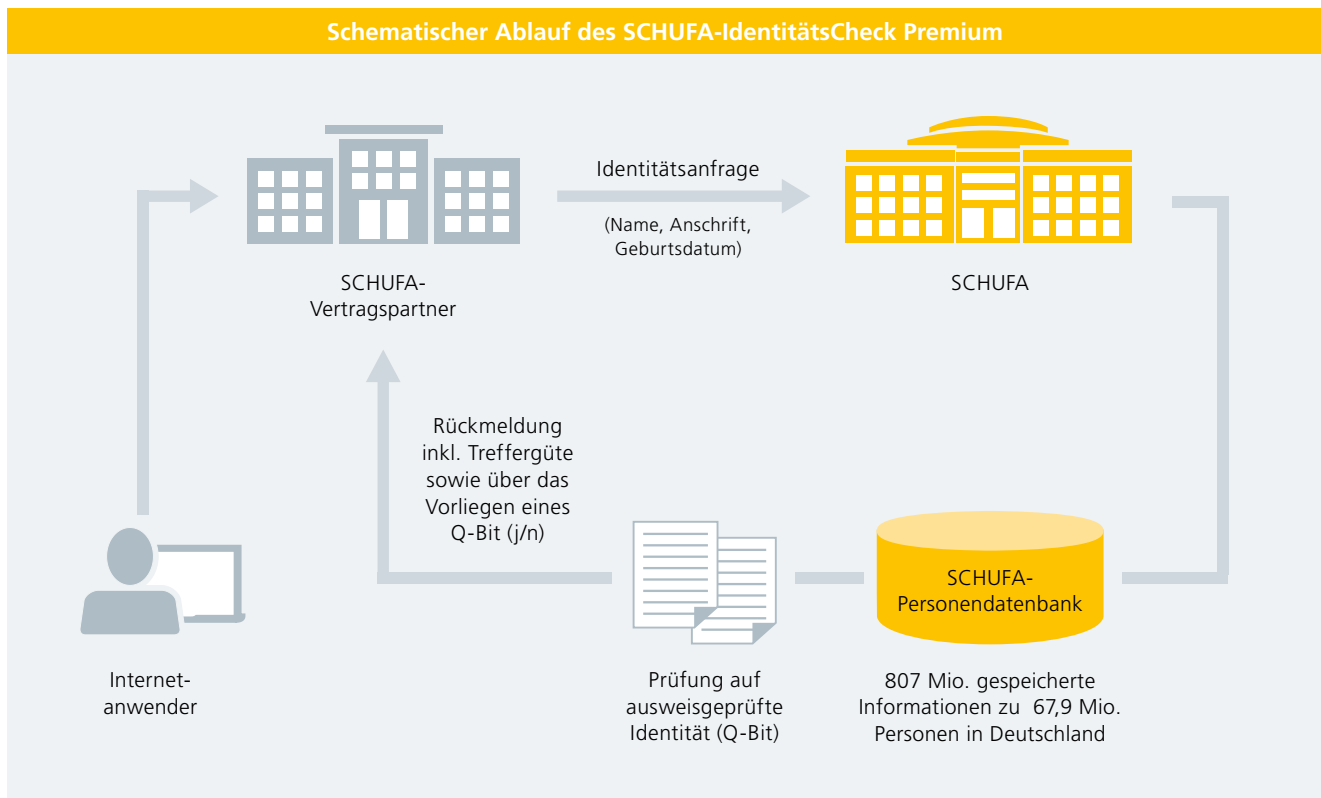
Schematischer Ablauf des SCHUFA-IdentitätsCheck Premium

Identitätsanfrage

(Name, Anschrift, Geburtsdatum)

SCHUFA-Vertragspartner

SCHUFA

Rückmeldung inkl. Treffergüte sowie über das Vorliegen eines Q-Bit (j/n)

SCHUFA-Personendatenbank

Internet-anwender

Prüfung auf ausweisgeprüfte Identität (Q-Bit)

807 Mio. gespeicherte Informationen zu 67,9 Mio. Personen in Deutschland